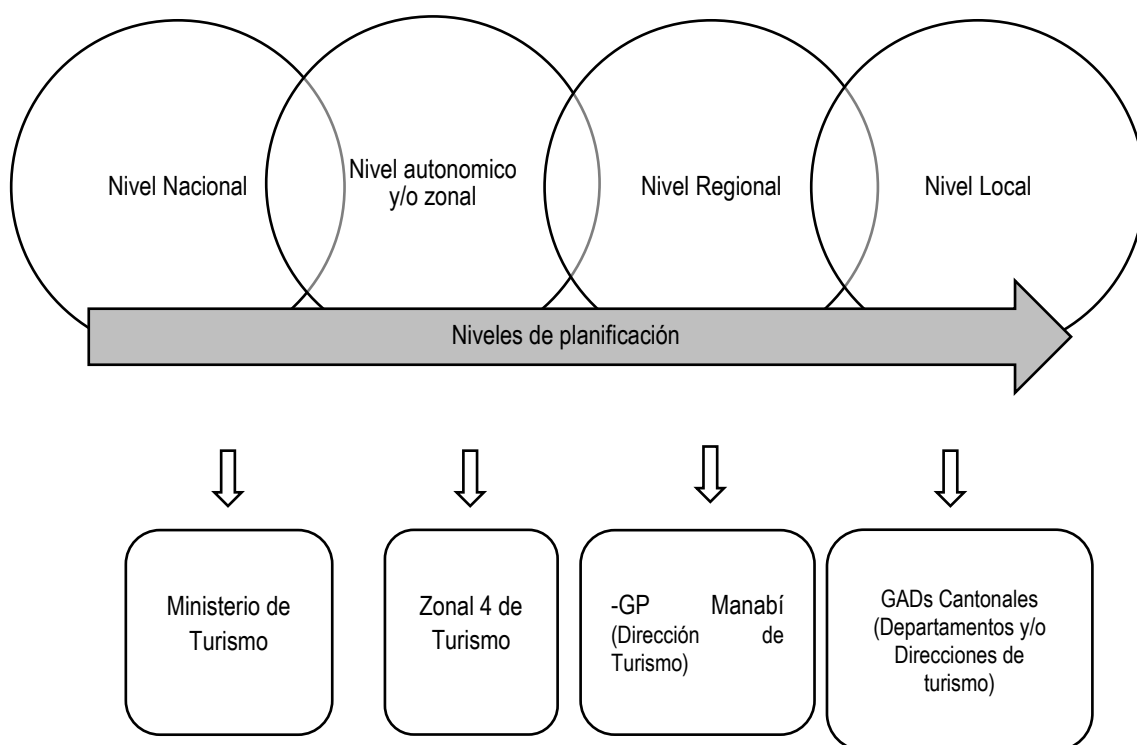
Nivel Nacional

Nivel autonomico y/o zonal

Nivel Regional

Nivel Local

Niveles de planificación

Ministerio de Turismo

Zonal 4 de Turismo

-GP Manabí (Dirección de Turismo)

GADs Cantonales (Departamentos y/o Direcciones de turismo)